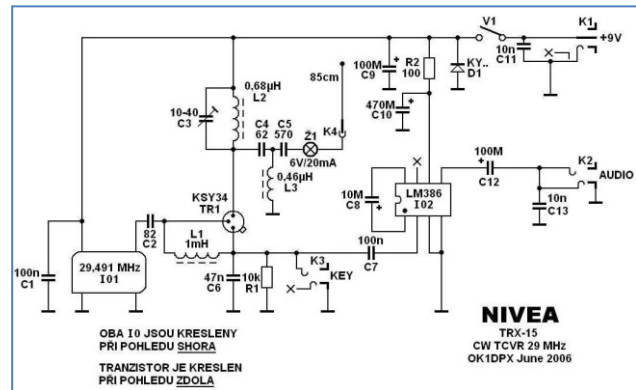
V1
K1
+9V
100M
C9
R2
100
KY..
D1
10n
C11
85cm
0,68μH
L2
470M
C10
10-40
C3
C4
62
C5
570
Ž1
K4
6V/20mA
0,46μH
L3
100M
C12
K2
AUDIO
KSY34
TR1
10M
C8
LM386
I02
10n
C13
82
C2
L1
1mH
100n
C7
100n
C1
29,491 MHz
I01
47n
C6
10k
R1
K3
KEY
OBA I0 JSOU KRESLENY
PŘI POHLEDU SHORA
TRANZISTOR JE KRESLEN
PŘI POHLEDU ZDOLA
NIVEA
TRX-15
CW TCVR 29 MHz
OK1DPX June 2006